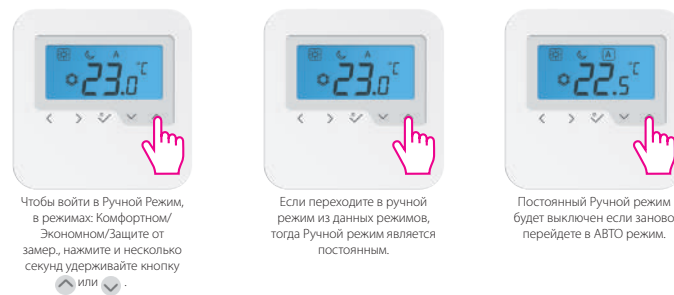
A
$23.0$ °C

A
$23.0$ °C

A
$22.5$ °C

Чтобы войти в Ручной Режим, в режимах: Комфортном/ Экономном/Защите от замер., нажмите и несколько секунд удерживайте кнопку или .

Если переходите в ручной режим из данных режимов, тогда Ручной режим является постоянным.

Постоянный Ручной режим будет выключен если заново перейдете в АВТО режим.